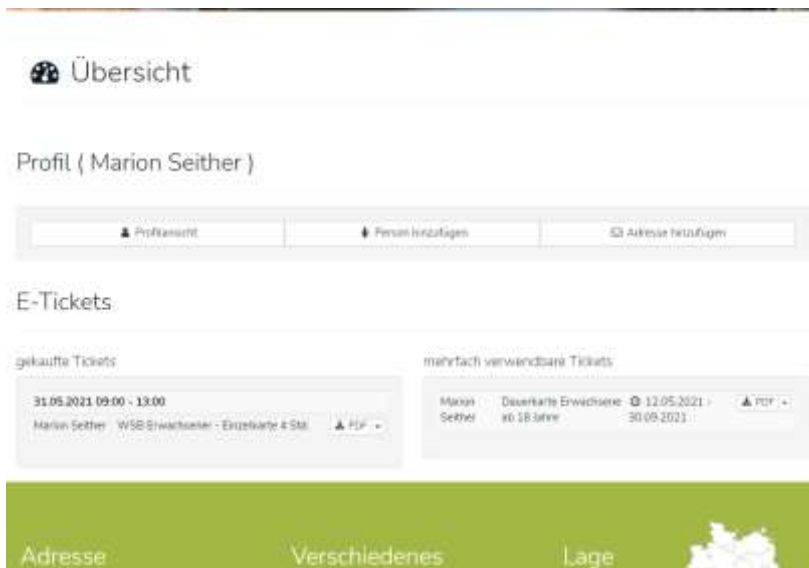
Übersicht

Profil ( Marion Seither )

Profilansicht | Person hinzufügen | Adresse hinzufügen

E-Tickets

gekaufte Tickets

31.05.2021 09:00 - 13:00
Marion Seither WSB Erwachsener - Einzelkarte 4 Std. PDF

mehrfach verwendbare Tickets

Marion Seither Dauerkarte Erwachsene ab 18 Jahre 12.05.2021 - 30.09.2021 PDF

Adresse Verschiedenes Lage